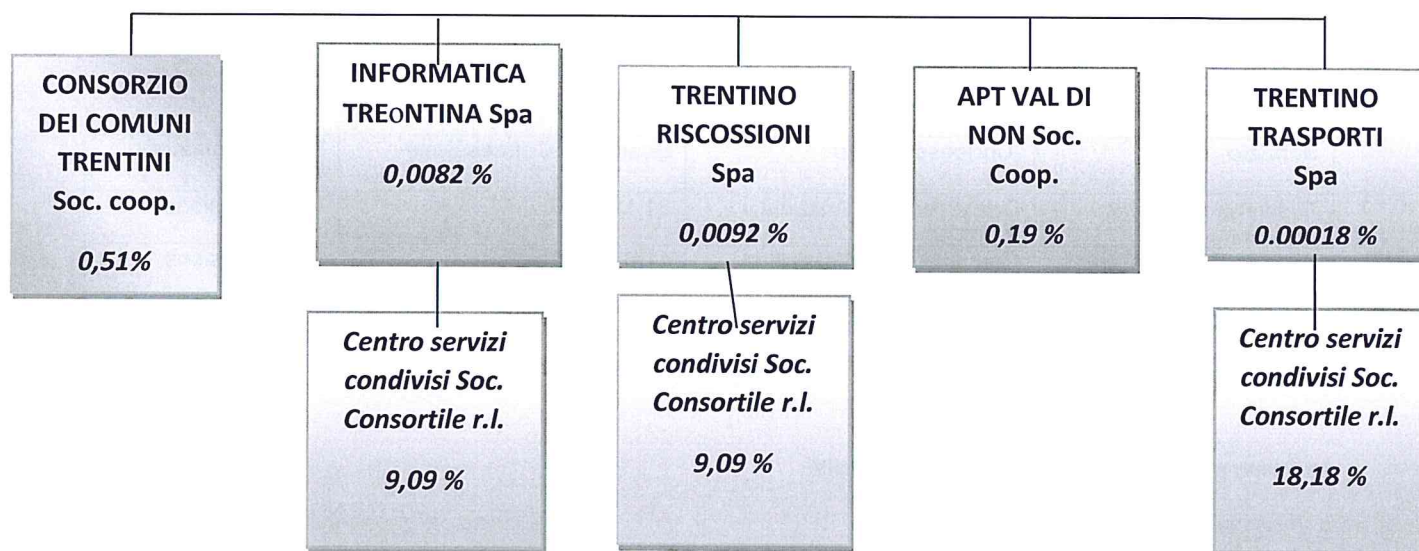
CONSORZIO DEI COMUNI TRENTINI Soc. coop.

0,51%

INFORMATICA TREoNTINA Spa

0,0082 %

Centro servizi condivisi Soc. Consortile r.l.

9,09 %

TRENTINO RISCOSSIONI Spa

0,0092 %

Centro servizi condivisi Soc. Consortile r.l.

9,09 %

APT VAL DI NON Soc. Coop.

0,19 %

TRENTINO TRASPORTI Spa

0.00018 %

Centro servizi condivisi Soc. Consortile r.l.

18,18 %